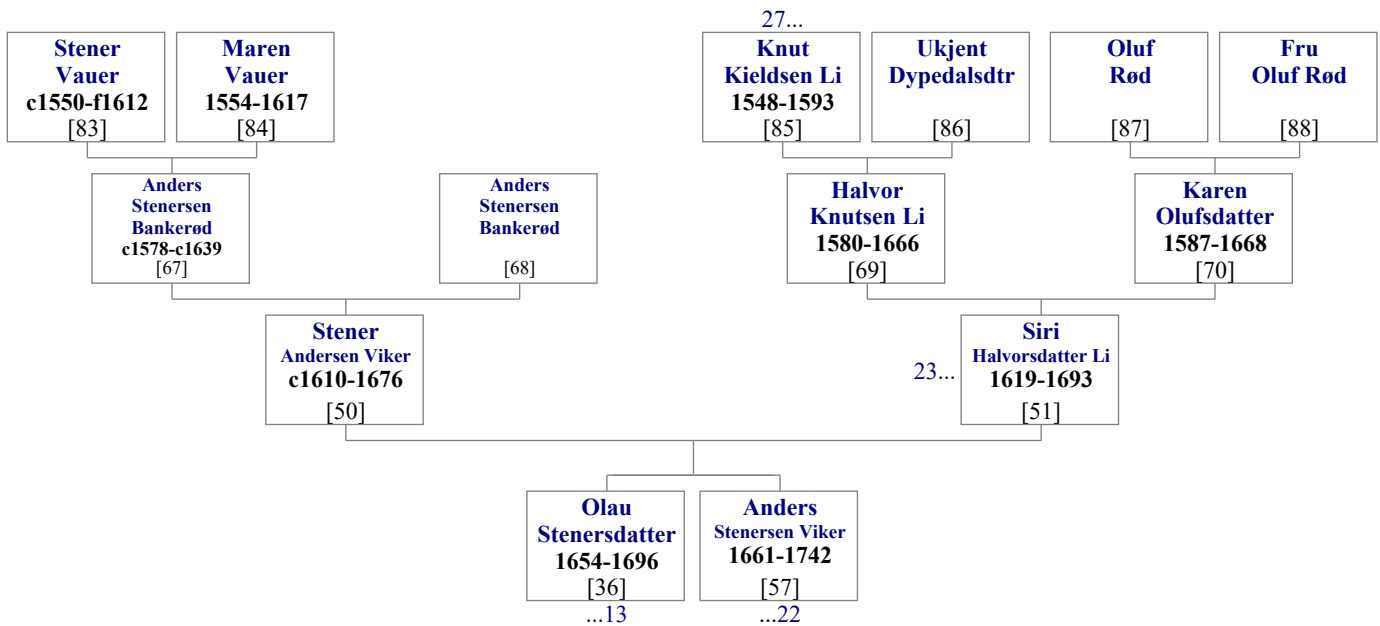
Stener Vauer c1550-f1612 [83]

Maren Vauer 1554-1617 [84]

27...
Knut Kieldsen Li 1548-1593 [85]

Ukjent Dypedalsdtr [86]

Oluf Rød [87]

Fru Oluf Rød [88]

Anders Stenersen Bankerød c1578-c1639 [67]

Anders Stenersen Bankerød [68]

Halvor Knutsen Li 1580-1666 [69]

Karen Olufsdatter 1587-1668 [70]

Stener Andersen Viker c1610-1676 [50]

23... Siri Halvorsdatter Li 1619-1693 [51]

Olau Stenersdatter 1654-1696 [36]
...13

Anders Stenersen Viker 1661-1742 [57]
...22